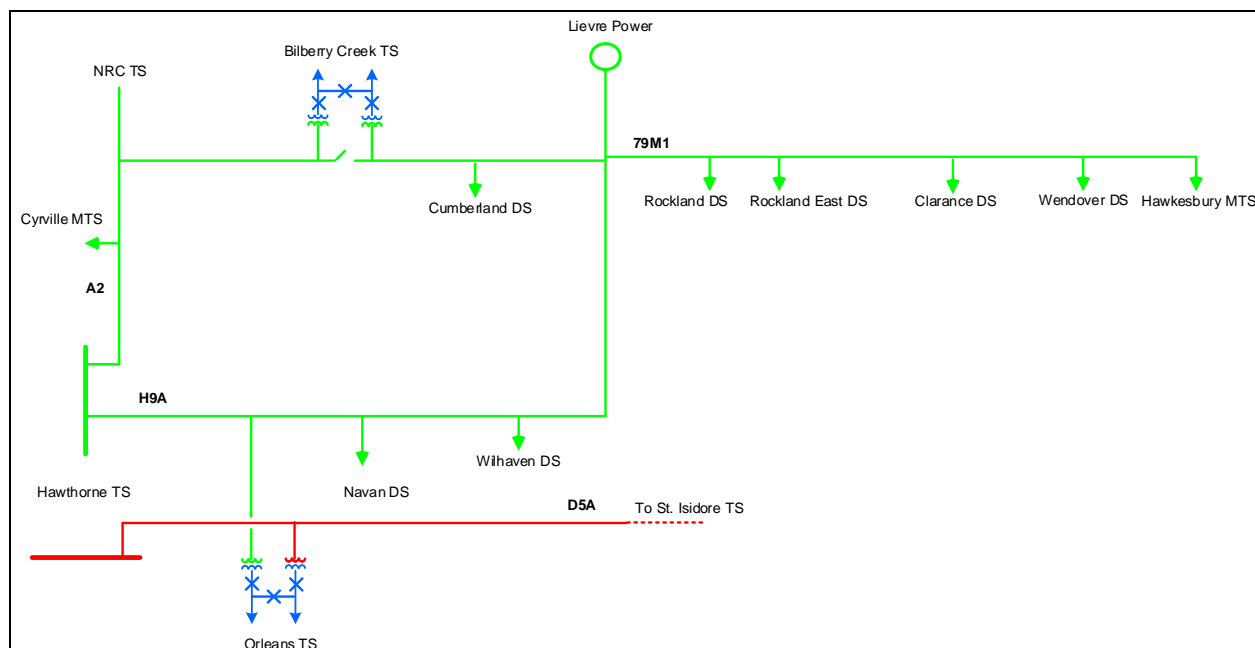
Lievre Power

Bilberry Creek TS

NRC TS

79M1

Cumberland DS

Rockland DS

Rockland East DS

Clarance DS

Wendover DS

Hawkesbury MTS

Cyrville MTS

A2

H9A

Wilhaven DS

Navan DS

Hawthorne TS

D5A

To St. Isidore TS

Orleans TS